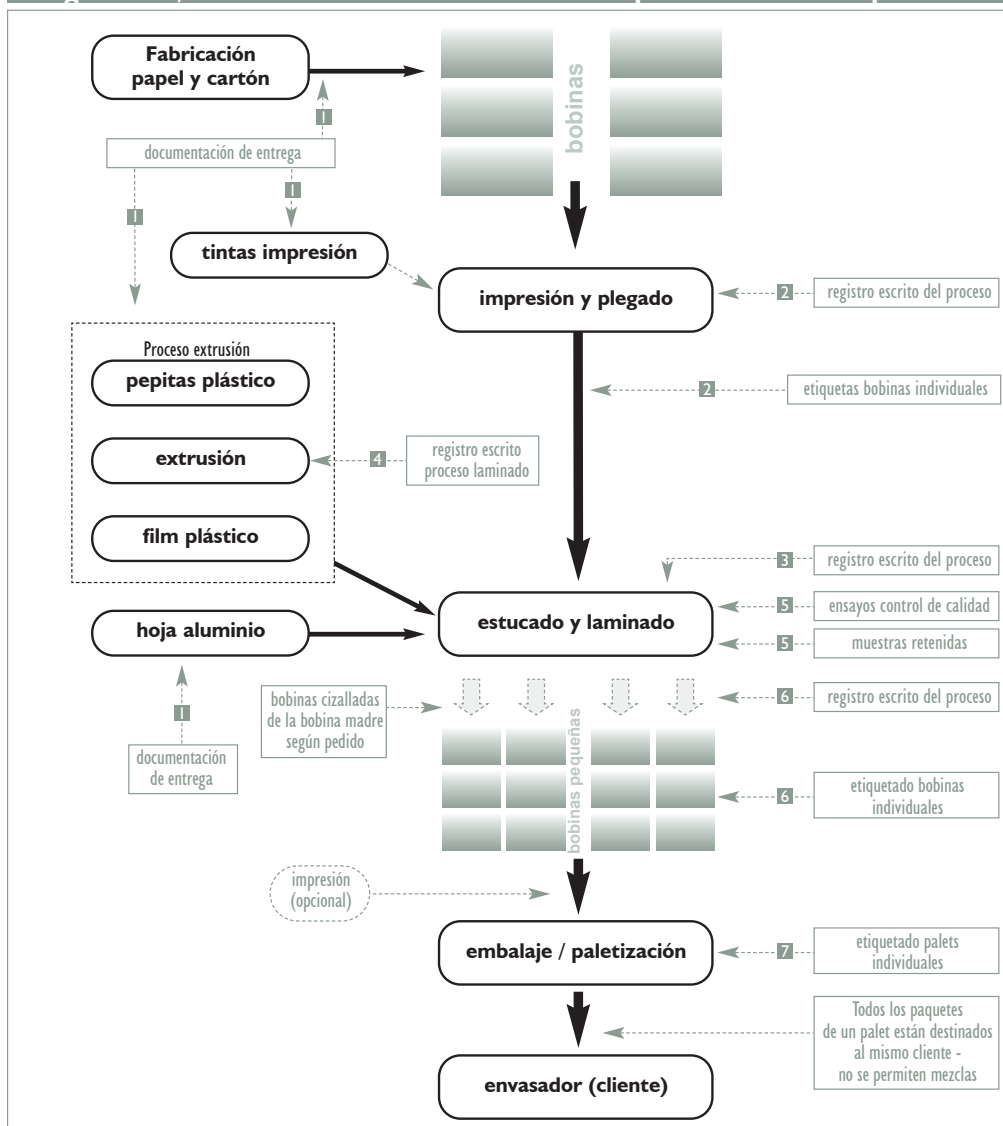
Fabricación papel y cartón

bobinas

1

documentación de entrega

1

1

tintas impresión

impresión y plegado

2 registro escrito del proceso

Proceso extrusión

pepitas plástico

2 etiquetas bobinas individuales

extrusión

4 registro escrito proceso laminado

film plástico

3 registro escrito del proceso

estucado y laminado

5 ensayos control de calidad

hoja aluminio

5 muestras retenidas

bobinas cizalladas de la bobina madre según pedido

6 registro escrito del proceso

1

bobinas pequeñas

documentación de entrega

6 etiquetado bobinas individuales

impresión (opcional)

embalaje / paletización

7 etiquetado palets individuales

Todos los paquetes de un palet están destinados al mismo cliente - no se permiten mezclas

envasador (cliente)